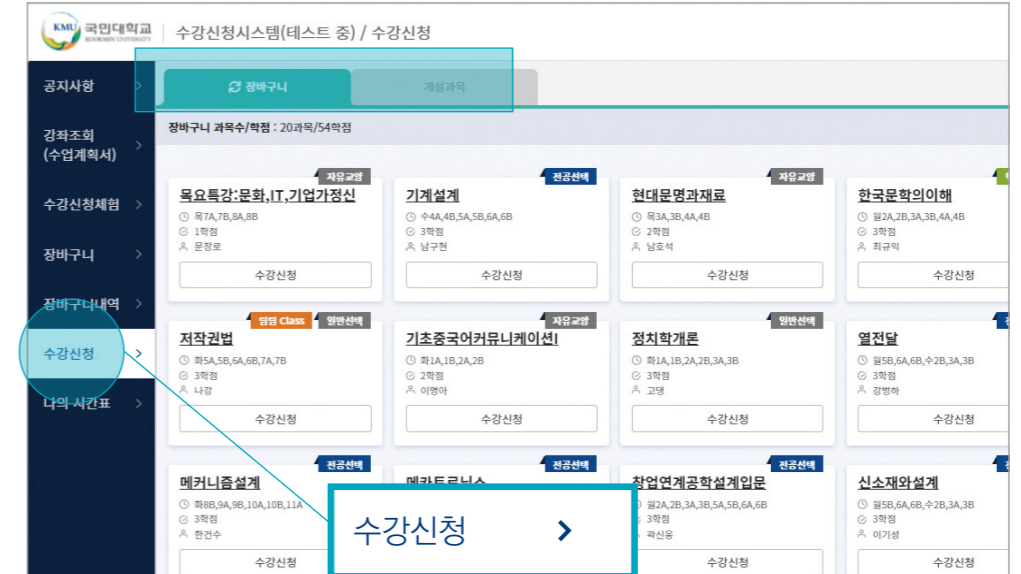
KMU 국민대학교 KOOKMIN UNIVERSITY | 수강신청시스템(테스트 중) / 수강신청

공지사항
강좌조회 (수업계획서)
수강신청체험
장바구니
장바구니내역
수강신청
나의 시간표

장바구니
개설과목

장바구니 과목수/학점 : 20과목/54학점

자유교양
목요특강:문화,IT,기업가정신
목7A,7B,8A,8B
1학점
문정로
수강신청

전공선택
기계설계
수4A,4B,5A,5B,6A,6B
3학점
남구현
수강신청

자유교양
현대문명과제료
목3A,3B,4A,4B
2학점
남호석
수강신청

한국문학의이해
월2A,2B,3A,3B,4A,4B
3학점
최규익
수강신청

팀팀 Class 일반선택
저작권법
화5A,5B,6A,6B,7A,7B
3학점
나강
수강신청

자유교양
기초중국어커뮤니케이션I
화1A,1B,2A,2B
2학점
이영아
수강신청

일반선택
정치학개론
화1A,1B,2A,2B,3A,3B
3학점
고댕
수강신청

열전달
월5B,6A,6B,수2B,3A,3B
3학점
강병하
수강신청

전공선택
메커니즘설계
화8B,9A,9B,10A,10B,11A
3학점
한건수
수강신청

전공선택
메카트로닉스

전공선택
창업연계공학설계입문
월2A,2B,3A,3B,5A,5B,6A,6B
3학점
곽신웅
수강신청

신소재와설계
월5B,6A,6B,수2B,3A,3B
3학점
이기성
수강신청

수강신청 ›